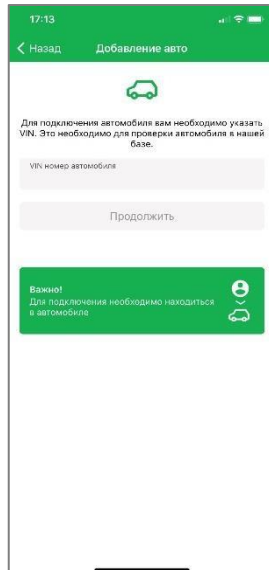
17:13

Назад

Добавление авто

Для подключения автомобиля вам необходимо указать VIN. Это необходимо для проверки автомобиля в нашей базе.

VIN номер автомобиля

Продолжить

Важно!
Для подключения необходимо находиться в автомобиле